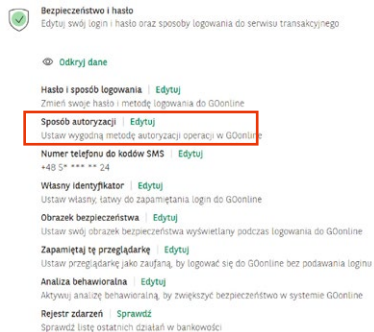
Bezpieczeństwo i hasło
Edytuj swój login i hasło oraz sposoby logowania do serwisu transakcyjnego

Odkryj dane

Hasło i sposób logowania | Edytuj
Zmień swoje hasło i metodę logowania do GOonline

Sposób autoryzacji | Edytuj
Ustaw wygodną metodę autoryzacji operacji w GOonline

Numer telefonu do kodów SMS | Edytuj
+48 5* *** ** 24

Własny identyfikator | Edytuj
Ustaw własny, łatwy do zapamiętania login do GOonline

Obrazek bezpieczeństwa | Edytuj
Ustaw swój obrazek bezpieczeństwa wyświetlany podczas logowania do GOonline

Zapamiętaj tę przeglądarkę | Edytuj
Ustaw przeglądarkę jako zaufaną, by logować się do GOonline bez podawania loginu

Analiza behawioralna | Edytuj
Aktywuj analizę behawioralną, by zwiększyć bezpieczeństwo w systemie GOonline

Rejestr zdarzeń | Sprawdź
Sprawdź listę ostatnich działań w bankowości